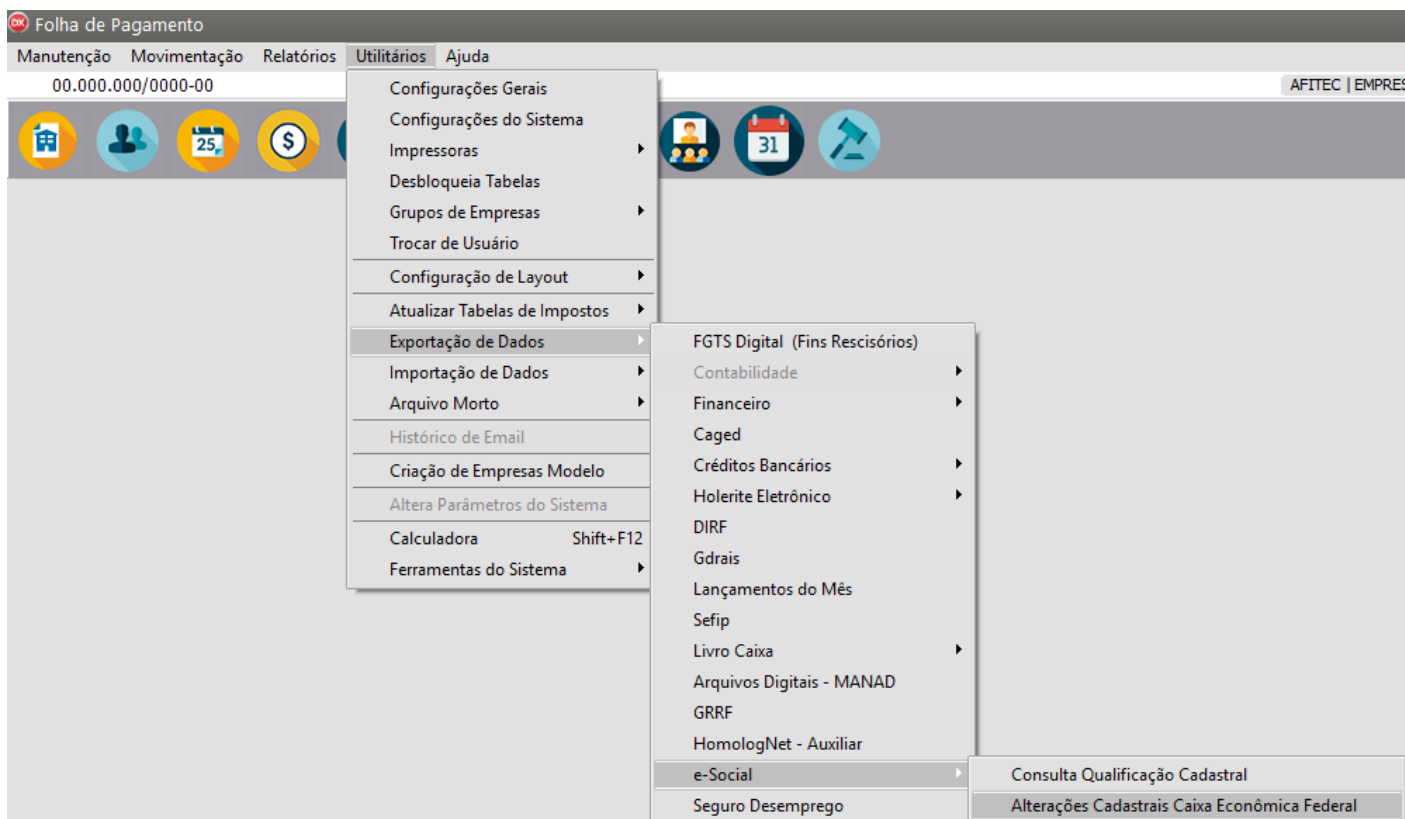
DX Folha de Pagamento

Manutenção Movimentação Relatórios Utilitários Ajuda

00.000.000/0000-00

AFITEC | EMPRES

25

31

Configurações Gerais
Configurações do Sistema
Impressoras
Desbloqueia Tabelas
Grupos de Empresas
Trocar de Usuário
Configuração de Layout
Atualizar Tabelas de Impostos
Exportação de Dados
Importação de Dados
Arquivo Morto
Histórico de Email
Criação de Empresas Modelo
Altera Parâmetros do Sistema
Calculadora Shift+F12
Ferramentas do Sistema

FGTS Digital (Fins Rescisórios)
Contabilidade
Financeiro
Caged
Créditos Bancários
Holerite Eletrônico
DIRF
Gdrais
Lançamentos do Mês
Sefip
Livro Caixa
Arquivos Digitais - MANAD
GRRF
HomologNet - Auxiliar
e-Social
Seguro Desemprego

Consulta Qualificação Cadastral
Alterações Cadastrais Caixa Econômica Federal